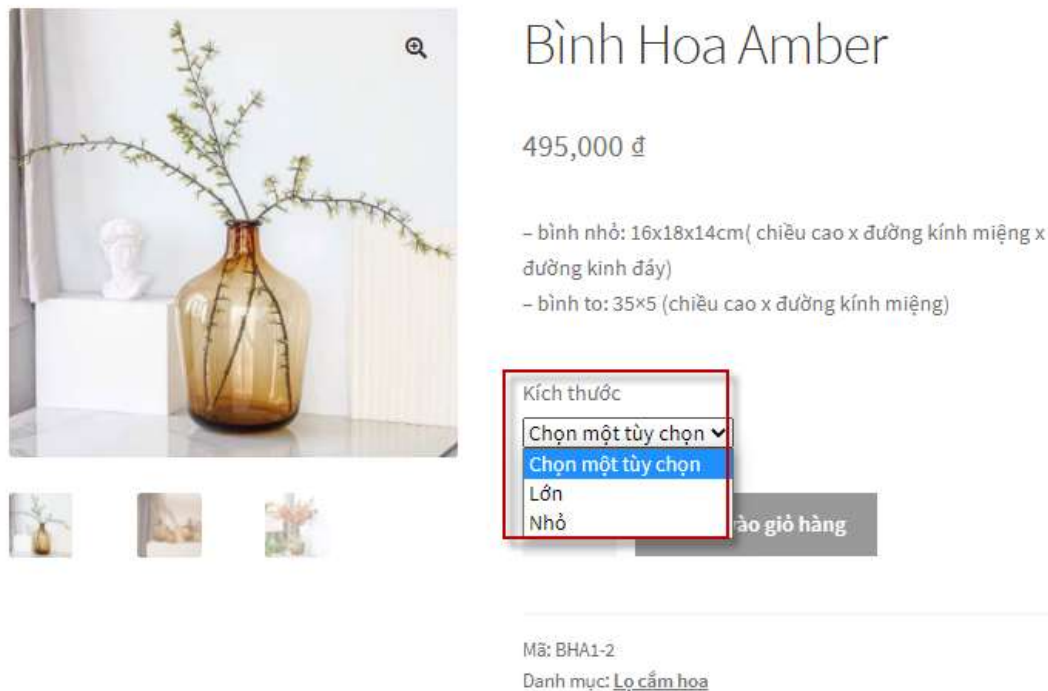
Bình Hoa Amber

495,000 ₫

– bình nhỏ: 16x18x14cm( chiều cao x đường kính miệng x đường kinh đáy)
– bình to: 35×5 (chiều cao x đường kính miệng)

Kích thước

Chọn một tùy chọn

Chọn một tùy chọn
Lớn
Nhỏ

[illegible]ào giỏ hàng

Mã: BHA1-2
Danh mục: Lọ cắm hoa